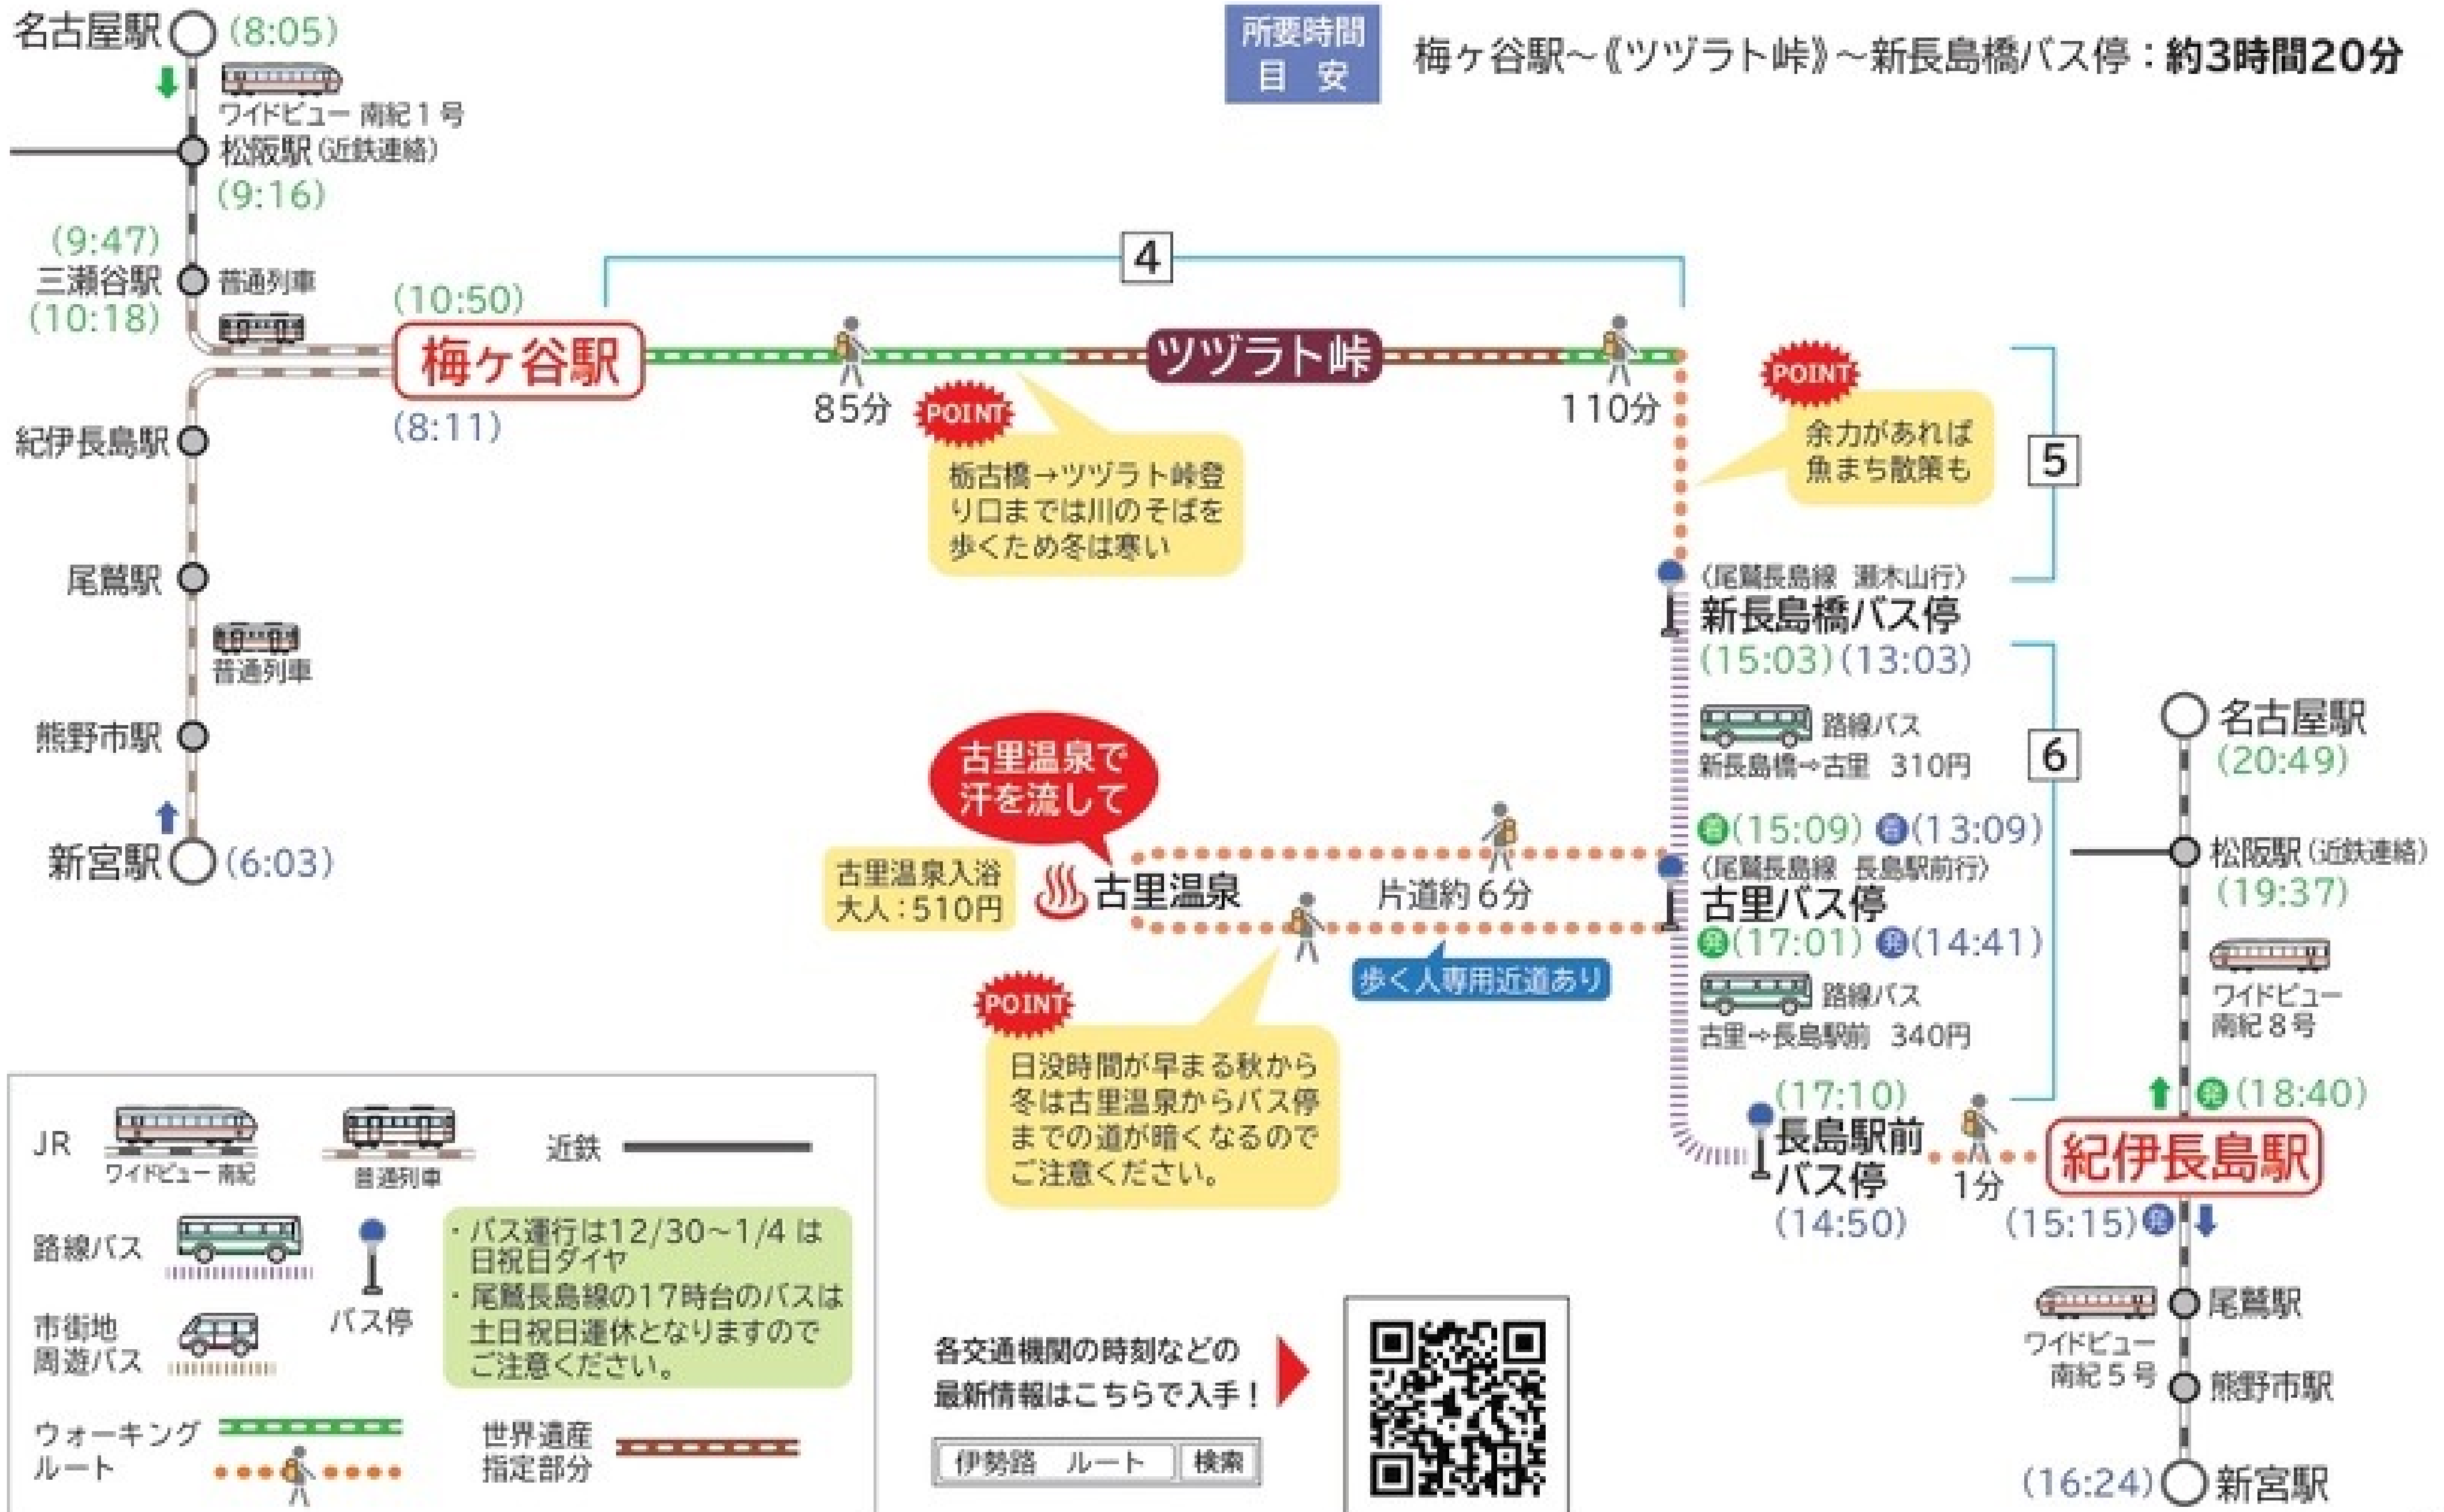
所要時間
目安

梅ヶ谷駅～《ツヅラト峠》～新長島橋バス停：約3時間20分

名古屋駅 (8:05)
ワイドビュー 南紀１号
松阪駅(近鉄連絡)
(9:16)
(9:47)
三瀬谷駅
(10:18)
普通列車
(10:50)
梅ヶ谷駅
(8:11)
紀伊長島駅
尾鷲駅
普通列車
熊野市駅
新宮駅 (6:03)

4
ツヅラト峠
85分
110分

POINT
栃古橋→ツヅラト峠登り口までは川のそばを歩くため冬は寒い

POINT
余力があれば魚まち散策も

5

《尾鷲長島線 瀬木山行》
新長島橋バス停
(15:03)(13:03)
路線バス
新長島橋→古里 310円

6

古里温泉で汗を流して
古里温泉入浴
大人：510円
古里温泉
片道約６分
歩く人専用近道あり

着(15:09) 着(13:09)
《尾鷲長島線 長島駅前行》
古里バス停
発(17:01) 発(14:41)
路線バス
古里→長島駅前 340円

POINT
日没時間が早まる秋から冬は古里温泉からバス停までの道が暗くなるのでご注意ください。

(17:10)
長島駅前バス停
(14:50)
1分

名古屋駅
(20:49)
松阪駅(近鉄連絡)
(19:37)
ワイドビュー 南紀８号
発(18:40)
紀伊長島駅
(15:15)発
尾鷲駅
ワイドビュー 南紀５号
熊野市駅
(16:24) 新宮駅

JR
ワイドビュー 南紀
普通列車
近鉄
路線バス
市街地周遊バス
バス停
・バス運行は12/30～1/4 は日祝日ダイヤ
・尾鷲長島線の17時台のバスは土日祝日運休となりますのでご注意ください。
ウォーキングルート
世界遺産指定部分

各交通機関の時刻などの最新情報はこちらで入手！
伊勢路 ルート
検索